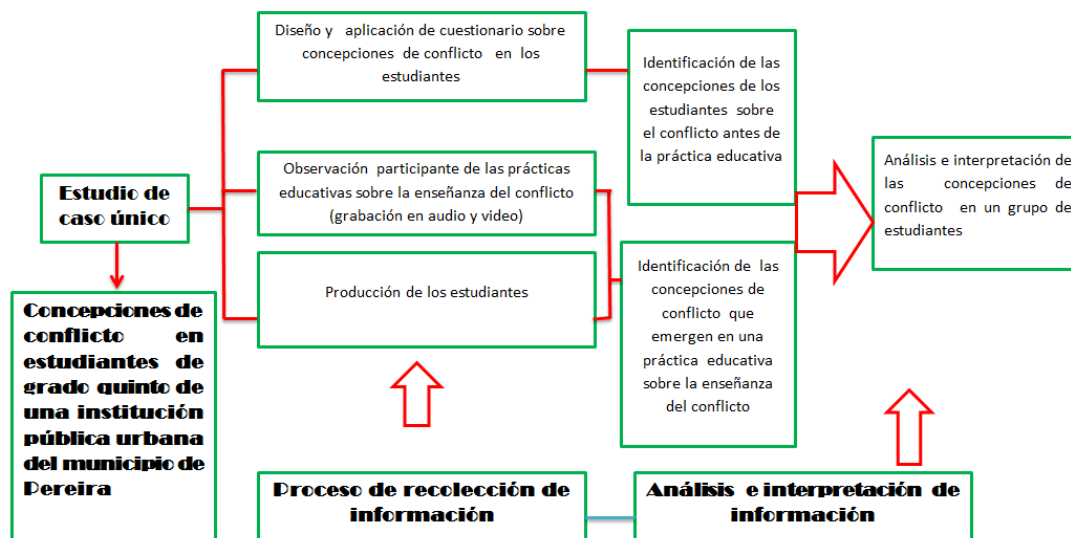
Estudio de caso único

Concepciones de conflicto en estudiantes de grado quinto de una institución pública urbana del municipio de Pereira

Diseño y aplicación de cuestionario sobre concepciones de conflicto en los estudiantes

Observación participante de las prácticas educativas sobre la enseñanza del conflicto (grabación en audio y video)

Producción de los estudiantes

Identificación de las concepciones de los estudiantes sobre el conflicto antes de la práctica educativa

Identificación de las concepciones de conflicto que emergen en una práctica educativa sobre la enseñanza del conflicto

Análisis e interpretación de las concepciones de conflicto en un grupo de estudiantes

Proceso de recolección de información

Análisis e interpretación de información